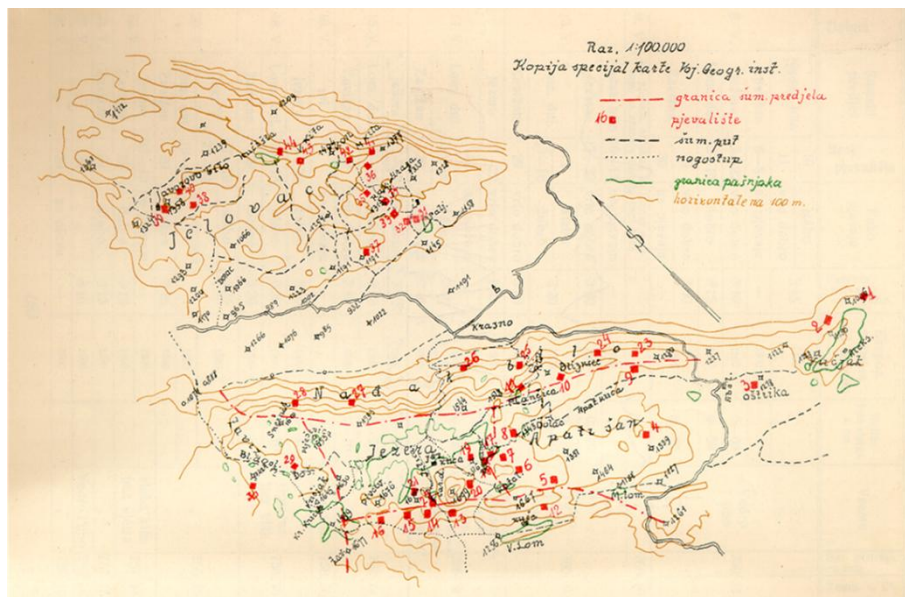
Raz. 1:100.000
Kopija specijal karte Voj. Geogr. inst.

granica šum. predjela
16 pjevalište
šum. put
nogostup
granica pašnjaka
horizontale na 100 m.

Jelovac
Krasno
Nadžak
Jezera
Apatišan
Otiljnice
Oštrika
V. Lom
M. Lom
Rakovo Selo
Begovača
Lubenovac

1 2 3 4 5 6 7 8 9 10 11 12 13 14 15 16 17 18 19 20 21 22 23 24 25 26 27 28 29 30 31 32 33 34 35 36 37 38 39 40 41 42 43 44 45 46